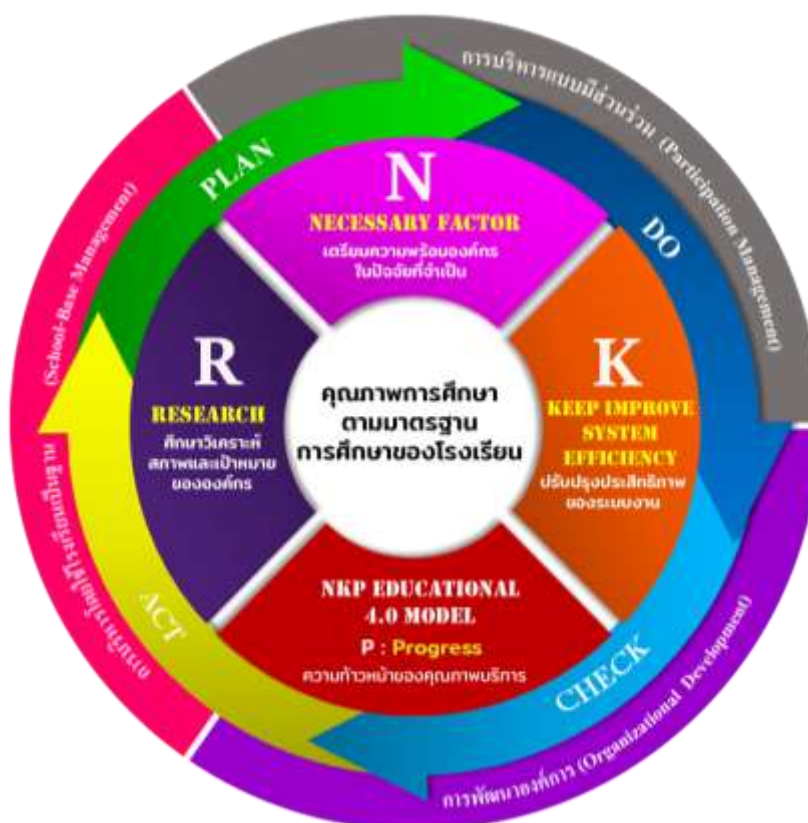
การบริหารแบบมีส่วนร่วม (Participation Management)

PLAN

DO

N

NECESSARY FACTOR

เตรียมความพร้อมองค์กร ในปัจจัยที่จำเป็น

(School-Base Management)

R

RESEARCH

ศึกษาวิเคราะห์ สภาพและเป้าหมาย ขององค์กร

คุณภาพการศึกษา ตามมาตรฐาน การศึกษาของโรงเรียน

K

KEEP IMPROVE SYSTEM EFFICIENCY

ปรับปรุงประสิทธิภาพ ของระบบงาน

การบริหารโดยใช้โรงเรียนเป็นฐาน

ACT

NKP EDUCATIONAL 4.0 MODEL

P : Progress

ความก้าวหน้าของคุณภาพบริการ

CHECK

การพัฒนาองค์การ (Organizational Development)